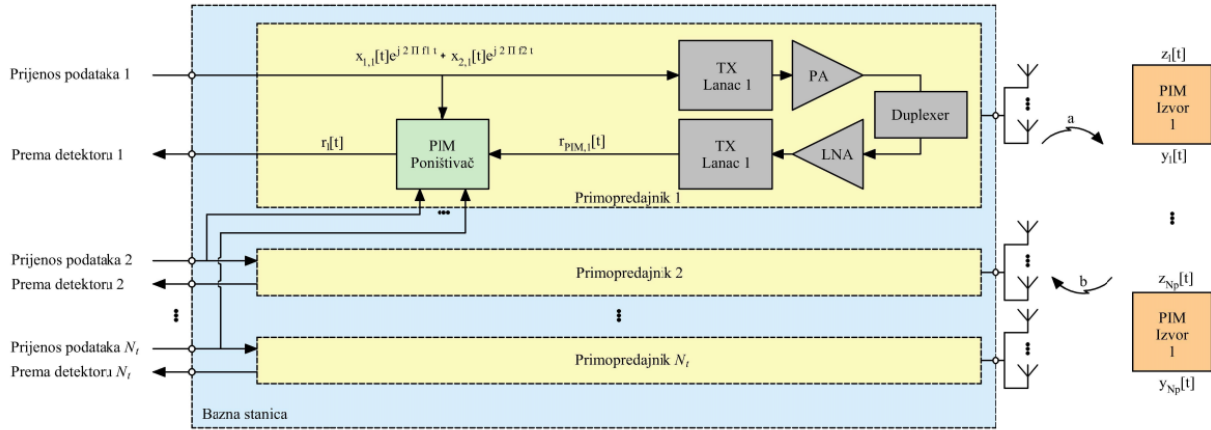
Prijenos podataka 1

Prema detektoru 1

Prijenos podataka 2

Prema detektoru 2

Prijenos podataka $N_t$

Prema detektoru $N_t$

$x_{1,1}[t]e^{j2\Pi f1t} + x_{2,1}[t]e^{j2\Pi f2t}$

TX Lanac 1

PA

Duplexer

$r_1[t]$

PIM Poništivač

$r_{PIM,1}[t]$

TX Lanac 1

LNA

Primopredajnik 1

Primopredajnik 2

Primopredajnik $N_t$

Bazna stanica

a

b

$z_1[t]$

PIM Izvor 1

$y_1[t]$

$z_{Np}[t]$

PIM Izvor 1

$y_{Np}[t]$